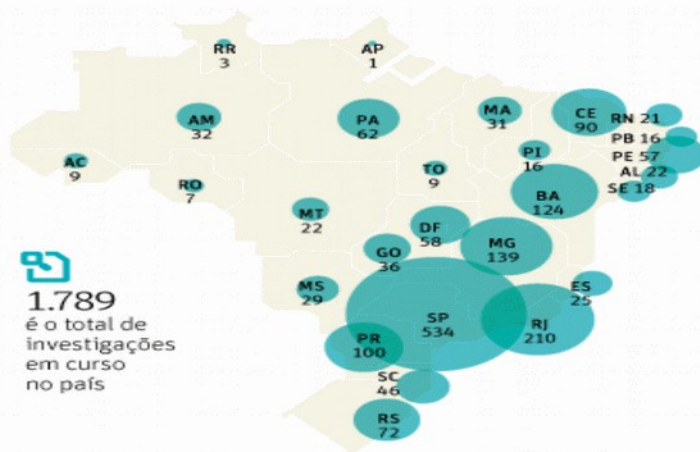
RR
3

AP
1

AM
32

PA
62

MA
31

CE
90

RN 21

PB 16

PE 57

AL 22

SE 18

PI
16

AC
9

RO
7

TO
9

BA
124

MT
22

DF
58

GO
36

MG
139

ES
25

MS
29

SP
534

RJ
210

PR
100

SC
46

RS
72

1.789
é o total de investigações em curso no país